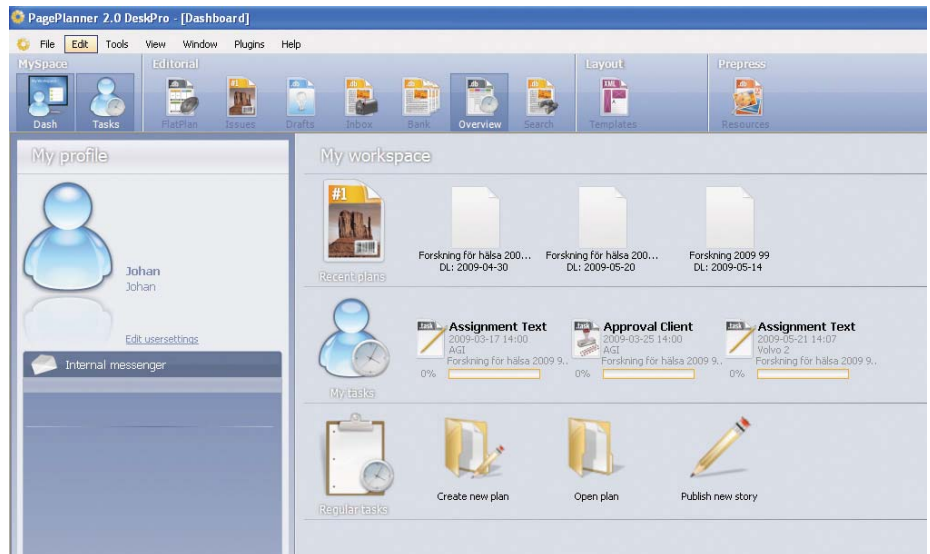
PagePlanner 2.0 DeskPro - [Dashboard]

File Edit Tools View Window Plugins Help

MySpace
Dash Tasks

Editorial
FlatPlan Issues Drafts Inbox Bank Overview Search

Layout
Templates

Prepress
Resources

My profile

Johan
Johan

Edit usersettings

Internal messenger

My workspace

#1

Recent plans

Forskning för hälsa 200...
DL: 2009-04-30

Forskning för hälsa 200...
DL: 2009-05-20

Forskning 2009 99
DL: 2009-05-14

My tasks

Task
Assignment Text
2009-03-17 14:00
AGI
Forskning för hälsa 2009 9..
0%

Task
Approval Client
2009-03-25 14:00
AGI
Forskning för hälsa 2009 9..
0%

Task
Assignment Text
2009-05-21 14:07
Volvo 2
Forskning för hälsa 2009 9..
0%

Regular tasks

Create new plan

Open plan

Publish new story